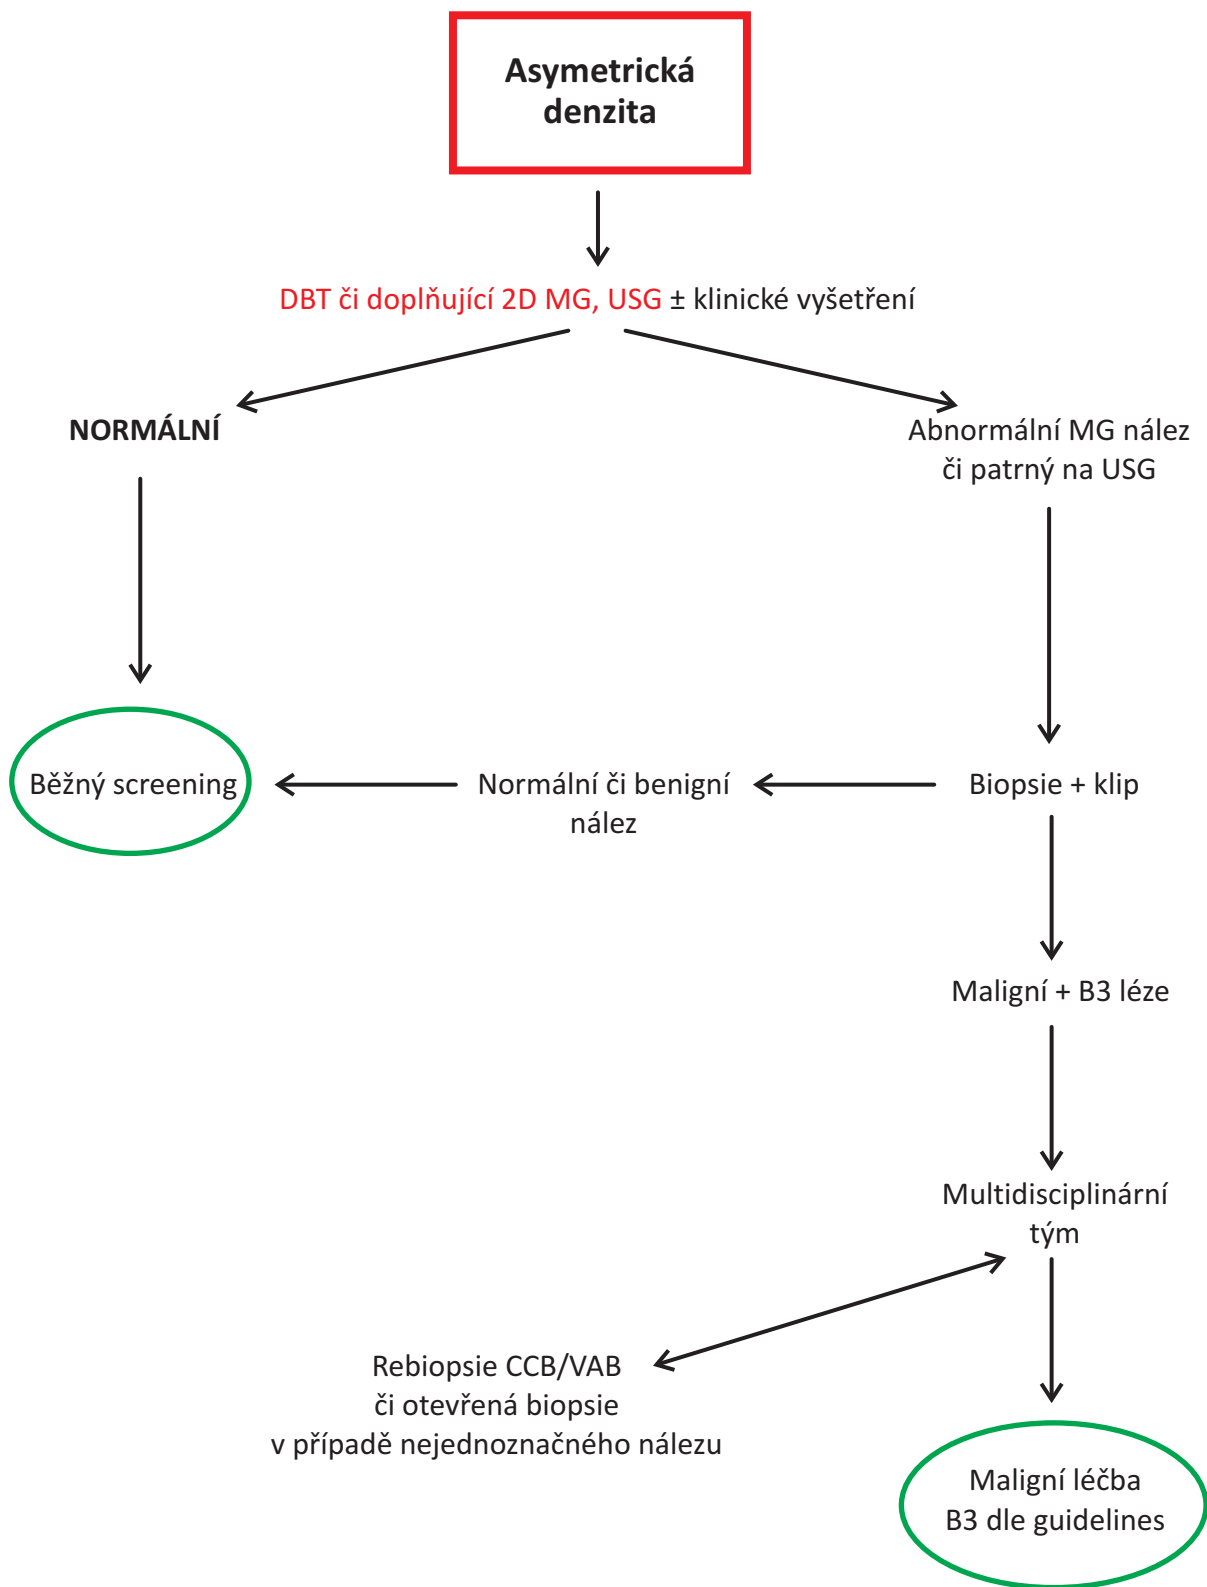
Asymetrická denzita

DBT či doplňující 2D MG, USG ± klinické vyšetření

NORMÁLNÍ

Abnormální MG nález či patrný na USG

Běžný screening

Normální či benigní nález

Biopsie + klip

Maligní + B3 léze

Multidisciplinární tým

Rebiopsie CCB/VAB či otevřená biopsie v případě nejednoznačného nálezu

Maligní léčba B3 dle guidelines